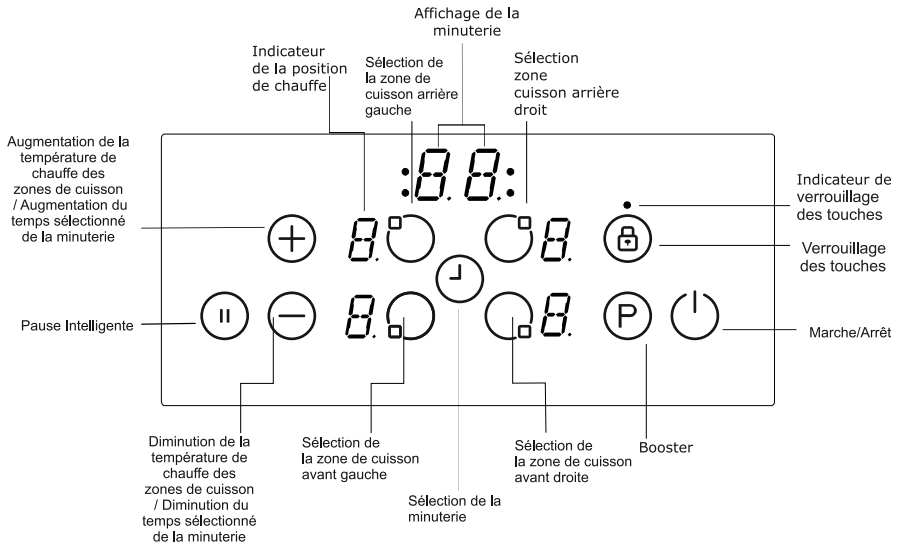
Affichage de la minuterie

Indicateur de la position de chauffe

Sélection de la zone de cuisson arrière gauche

Sélection zone cuisson arrière droit

Augmentation de la température de chauffe des zones de cuisson / Augmentation du temps sélectionné de la minuterie

Indicateur de verrouillage des touches

Verrouillage des touches

Pause Intelligente

Marche/Arrêt

Diminution de la température de chauffe des zones de cuisson / Diminution du temps sélectionné de la minuterie

Sélection de la zone de cuisson avant gauche

Sélection de la minuterie

Sélection de la zone de cuisson avant droite

Booster